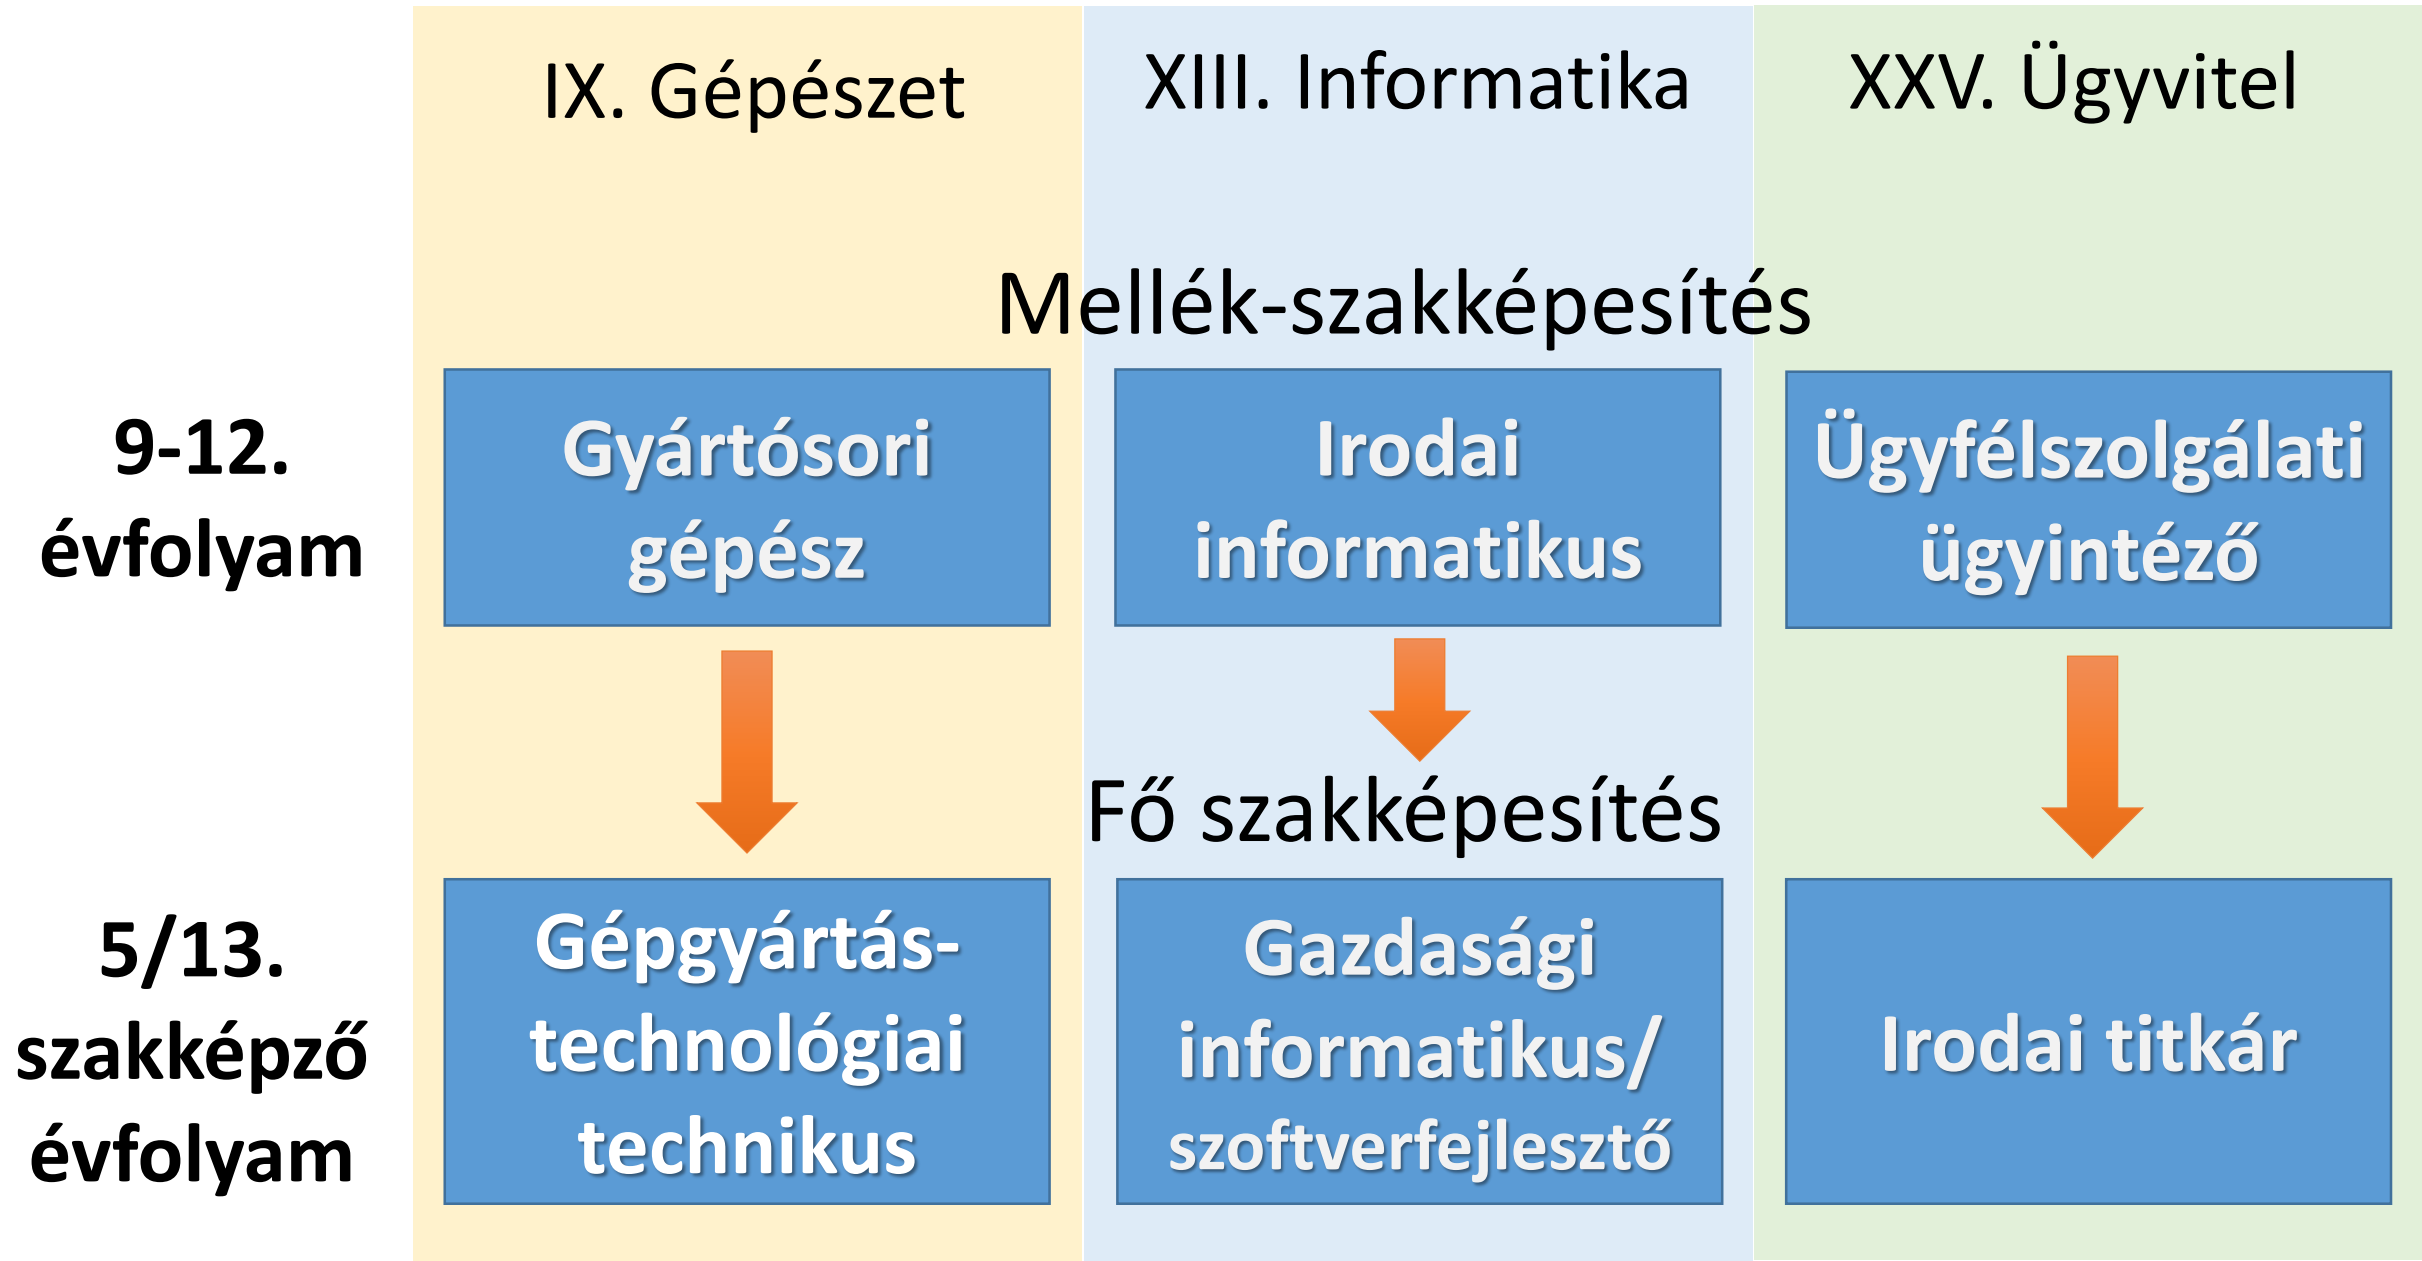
IX. Gépészet

XIII. Informatika

XXV. Ügyvitel

Mellék-szakképesítés

9-12. évfolyam

Gyártósori gépész

Irodai informatikus

Ügyfélszolgálati ügyintéző

Fő szakképesítés

5/13. szakképző évfolyam

Gépgyártás-technológiai technikus

Gazdasági informatikus/ szoftverfejlesztő

Irodai titkár